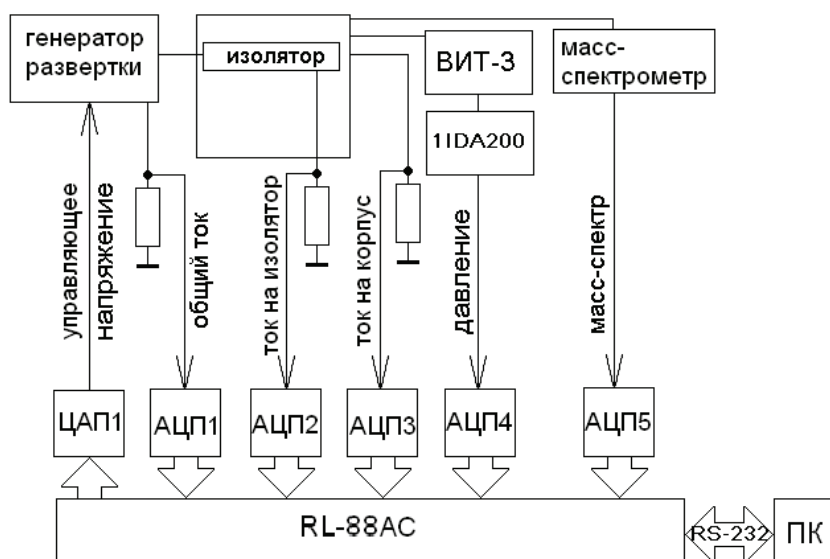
генератор развертки

изолятор

ВИТ-3

масс-спектрометр

1IDA200

управляющее напряжение

общий ток

ток на изолятор

ток на корпус

давление

масс-спектр

ЦАП1

АЦП1

АЦП2

АЦП3

АЦП4

АЦП5

RL-88AC

RS-232

ПК